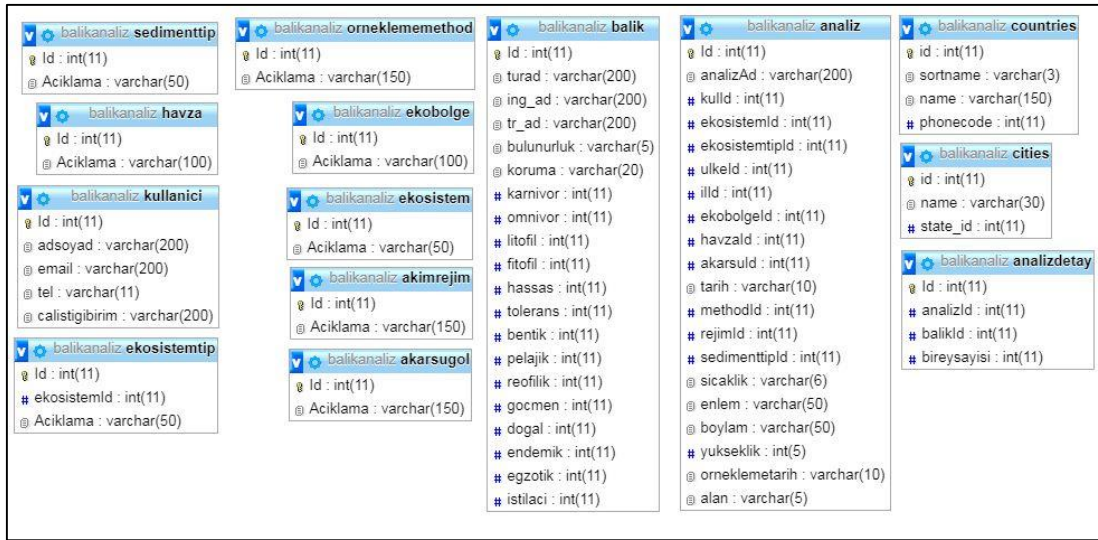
balikanaliz sedimenttip
Id : int(11)
Aciklama : varchar(50)

balikanaliz havza
Id : int(11)
Aciklama : varchar(100)

balikanaliz kullanici
Id : int(11)
adsoyad : varchar(200)
email : varchar(200)
tel : varchar(11)
calistigibirim : varchar(200)

balikanaliz ekosistemtip
Id : int(11)
ekosistemId : int(11)
Aciklama : varchar(50)

balikanaliz orneklememethod
Id : int(11)
Aciklama : varchar(150)

balikanaliz ekobolge
Id : int(11)
Aciklama : varchar(100)

balikanaliz ekosistem
Id : int(11)
Aciklama : varchar(50)

balikanaliz akimrejim
Id : int(11)
Aciklama : varchar(150)

balikanaliz akarsugol
Id : int(11)
Aciklama : varchar(150)

balikanaliz balik
Id : int(11)
turad : varchar(200)
ing_ad : varchar(200)
tr_ad : varchar(200)
bulunurluk : varchar(5)
koruma : varchar(20)
karnivor : int(11)
omnivor : int(11)
litofil : int(11)
fitofil : int(11)
hassas : int(11)
tolerans : int(11)
bentik : int(11)
pelajik : int(11)
reofilik : int(11)
gocmen : int(11)
dogal : int(11)
endemik : int(11)
egzotik : int(11)
istilaci : int(11)

balikanaliz analiz
Id : int(11)
analizAd : varchar(200)
kulId : int(11)
ekosistemId : int(11)
ekosistemtipId : int(11)
ulkeId : int(11)
ilId : int(11)
ekobolgeId : int(11)
havzaId : int(11)
akarsuId : int(11)
tarih : varchar(10)
methodId : int(11)
rejimId : int(11)
sedimenttipId : int(11)
sicaklik : varchar(6)
enlem : varchar(50)
boylam : varchar(50)
yukseklik : int(5)
orneklemetarih : varchar(10)
alan : varchar(5)

balikanaliz countries
id : int(11)
sortname : varchar(3)
name : varchar(150)
phonecode : int(11)

balikanaliz cities
id : int(11)
name : varchar(30)
state_id : int(11)

balikanaliz analizdetay
Id : int(11)
analizId : int(11)
balikId : int(11)
bireysayisi : int(11)